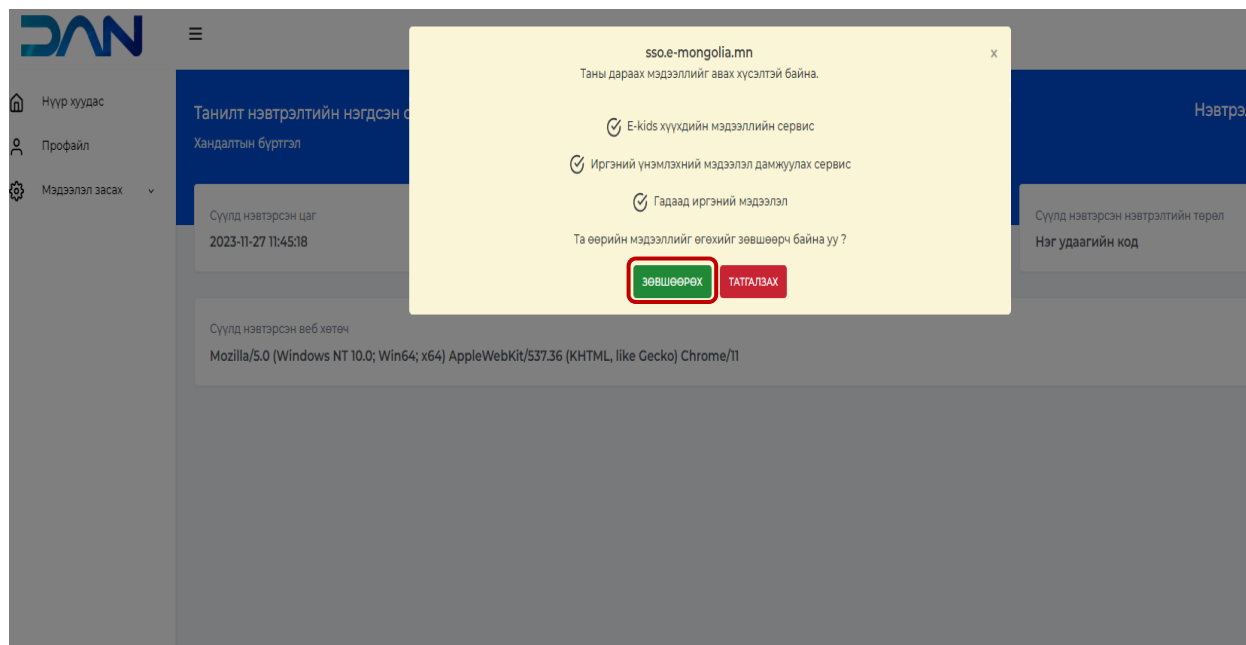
DAN

Нүүр хуудас

Профайл

Мэдээлэл засах

Танилт нэвтрэлтийн нэгдсэн с

Хандалтын бүртгэл

Нэвтрэ

Сүүлд нэвтэрсэн цаг

2023-11-27 11:45:18

Сүүлд нэвтэрсэн нэвтрэлтийн төрөл

Нэг удаагийн код

Сүүлд нэвтэрсэн веб хөтөч

Mozilla/5.0 (Windows NT 10.0; Win64; x64) AppleWebKit/537.36 (KHTML, like Gecko) Chrome/11

sso.e-mongolia.mn

×

Таны дараах мэдээллийг авах хүсэлтэй байна.

E-kids хүүхдийн мэдээллийн сервис

Иргэний үнэмлэхний мэдээлэл дамжуулах сервис

Гадаад иргэний мэдээлэл

Та өөрийн мэдээллийг өгөхийг зөвшөөрч байна уу ?

ЗӨВШӨӨРӨХ

ТАТГАЛЗАХ